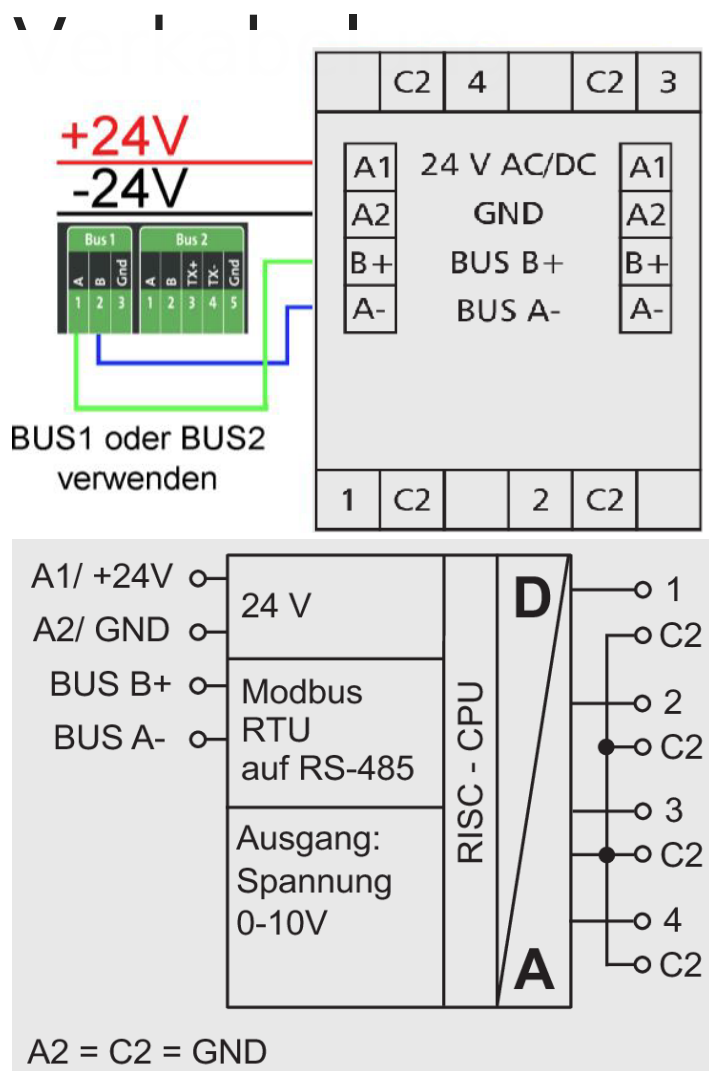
Verkabelung

C2 4 C2 3

+24V
-24V

Bus 1
A B Gnd
1 2 3

Bus 2
A B TX+ TX- Gnd
1 2 3 4 5

A1 24 V AC/DC A1
A2 GND A2
B+ BUS B+ B+
A- BUS A- A-

BUS1 oder BUS2 verwenden

1 C2 2 C2

A1/ +24V
A2/ GND
BUS B+
BUS A-

24 V

Modbus RTU auf RS-485

Ausgang: Spannung 0-10V

RISC - CPU

D

A

1
C2
2
C2
3
C2
4
C2

A2 = C2 = GND